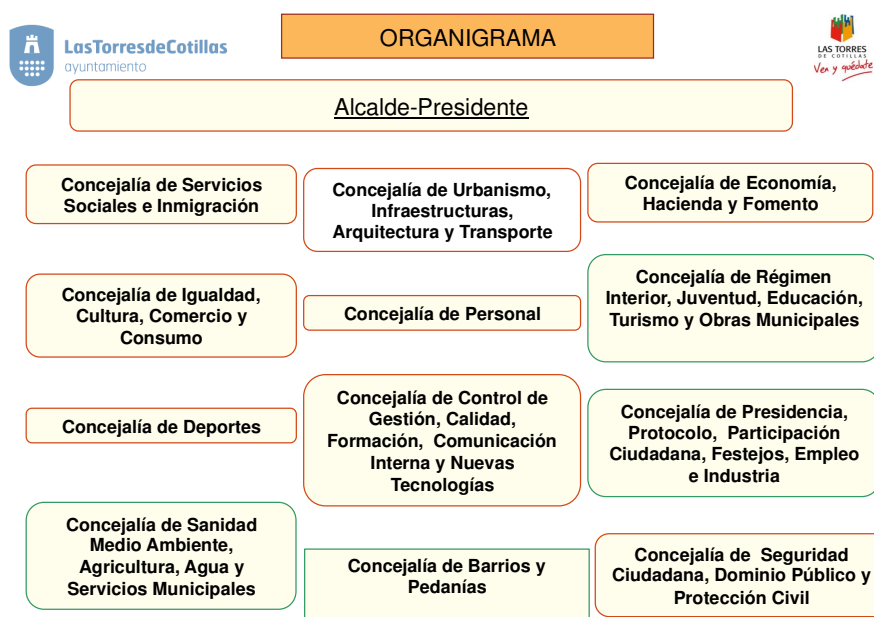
LasTorresdeCotillas
ayuntamiento

ORGANIGRAMA

LAS TORRES DE COTILLAS
Ven y quédate

Alcalde-Presidente

Concejalía de Servicios Sociales e Inmigración

Concejalía de Urbanismo, Infraestructuras, Arquitectura y Transporte

Concejalía de Economía, Hacienda y Fomento

Concejalía de Igualdad, Cultura, Comercio y Consumo

Concejalía de Personal

Concejalía de Régimen Interior, Juventud, Educación, Turismo y Obras Municipales

Concejalía de Deportes

Concejalía de Control de Gestión, Calidad, Formación, Comunicación Interna y Nuevas Tecnologías

Concejalía de Presidencia, Protocolo, Participación Ciudadana, Festejos, Empleo e Industria

Concejalía de Sanidad Medio Ambiente, Agricultura, Agua y Servicios Municipales

Concejalía de Barrios y Pedanías

Concejalía de Seguridad Ciudadana, Dominio Público y Protección Civil